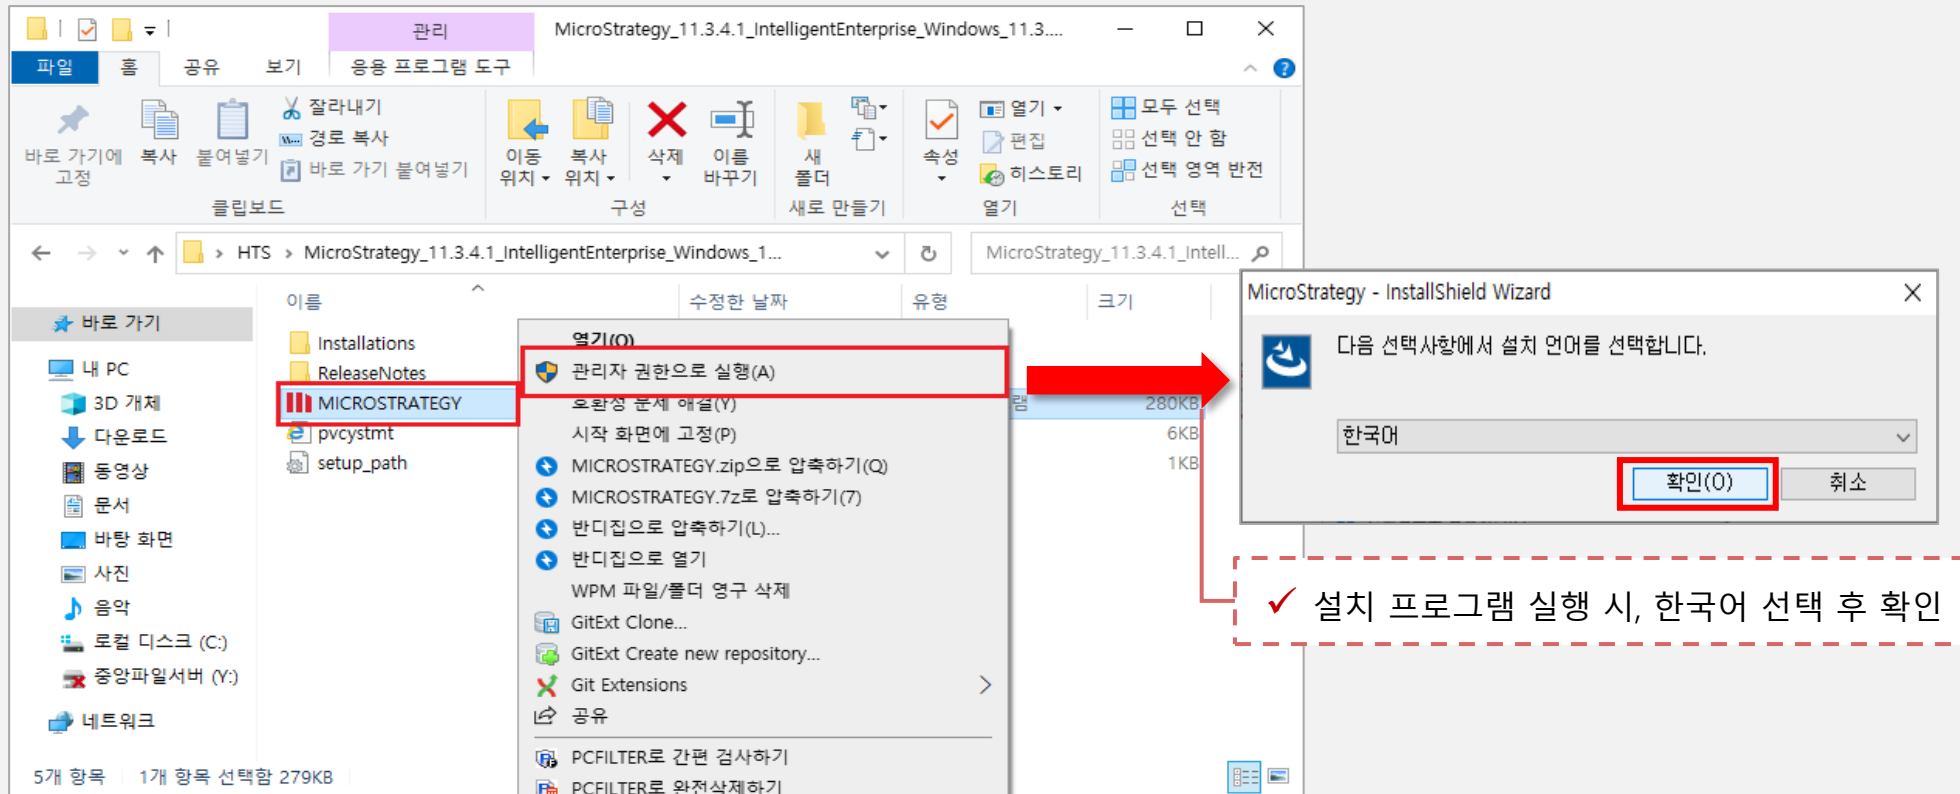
관리
MicroStrategy_11.3.4.1_IntelligentEnterprise_Windows_11.3....
파일 홈 공유 보기 응용 프로그램 도구

바로 가기에 고정
복사
붙여넣기
잘라내기
경로 복사
바로 가기 붙여넣기
클립보드

이동 위치
복사 위치
삭제
이름 바꾸기
구성

새 폴더
새로 만들기

속성
열기
편집
히스토리
열기

모두 선택
선택 안 함
선택 영역 반전
선택

HTS > MicroStrategy_11.3.4.1_IntelligentEnterprise_Windows_1...
MicroStrategy_11.3.4.1_Intell...

바로 가기
내 PC
3D 개체
다운로드
동영상
문서
바탕 화면
사진
음악
로컬 디스크 (C:)
중앙파일서버 (Y:)
네트워크

| 이름 | 수정한 날짜 | 유형 | 크기 |
|---|---|---|---|
| Installations | | | |
| ReleaseNotes | | | |
| MICROSTRATEGY | | 램 | 280KB |
| pvcystmt | | | 6KB |
| setup_path | | | 1KB |

열기(O)
관리자 권한으로 실행(A)
호환성 문제 해결(Y)
시작 화면에 고정(P)
MICROSTRATEGY.zip으로 압축하기(Q)
MICROSTRATEGY.7z로 압축하기(7)
반디집으로 압축하기(L)...
반디집으로 열기
WPM 파일/폴더 영구 삭제
GitExt Clone...
GitExt Create new repository...
Git Extensions
공유
PCFILTER로 간편 검사하기
PCFILTER로 완전삭제하기

5개 항목 1개 항목 선택함 279KB

MicroStrategy - InstallShield Wizard
다음 선택사항에서 설치 언어를 선택합니다.
한국어
확인(O)
취소

✓ 설치 프로그램 실행 시, 한국어 선택 후 확인